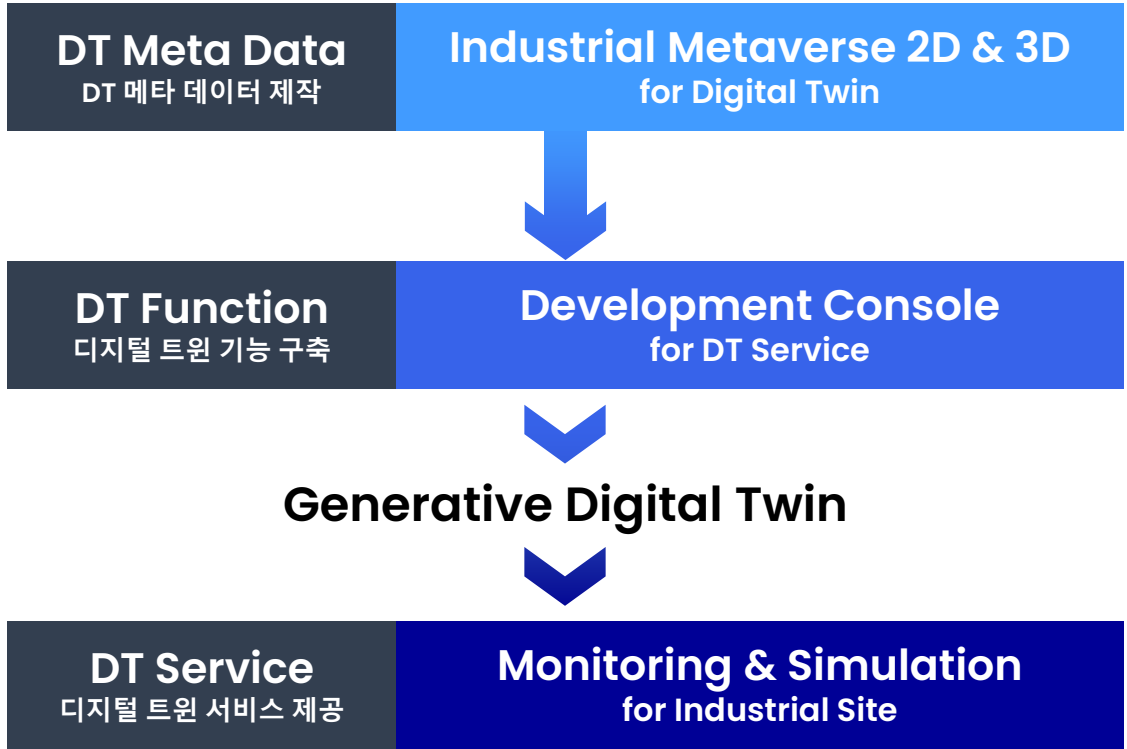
DT Meta Data
DT 메타 데이터 제작

Industrial Metaverse 2D & 3D
for Digital Twin

DT Function
디지털 트윈 기능 구축

Development Console
for DT Service

Generative Digital Twin

DT Service
디지털 트윈 서비스 제공

Monitoring & Simulation
for Industrial Site